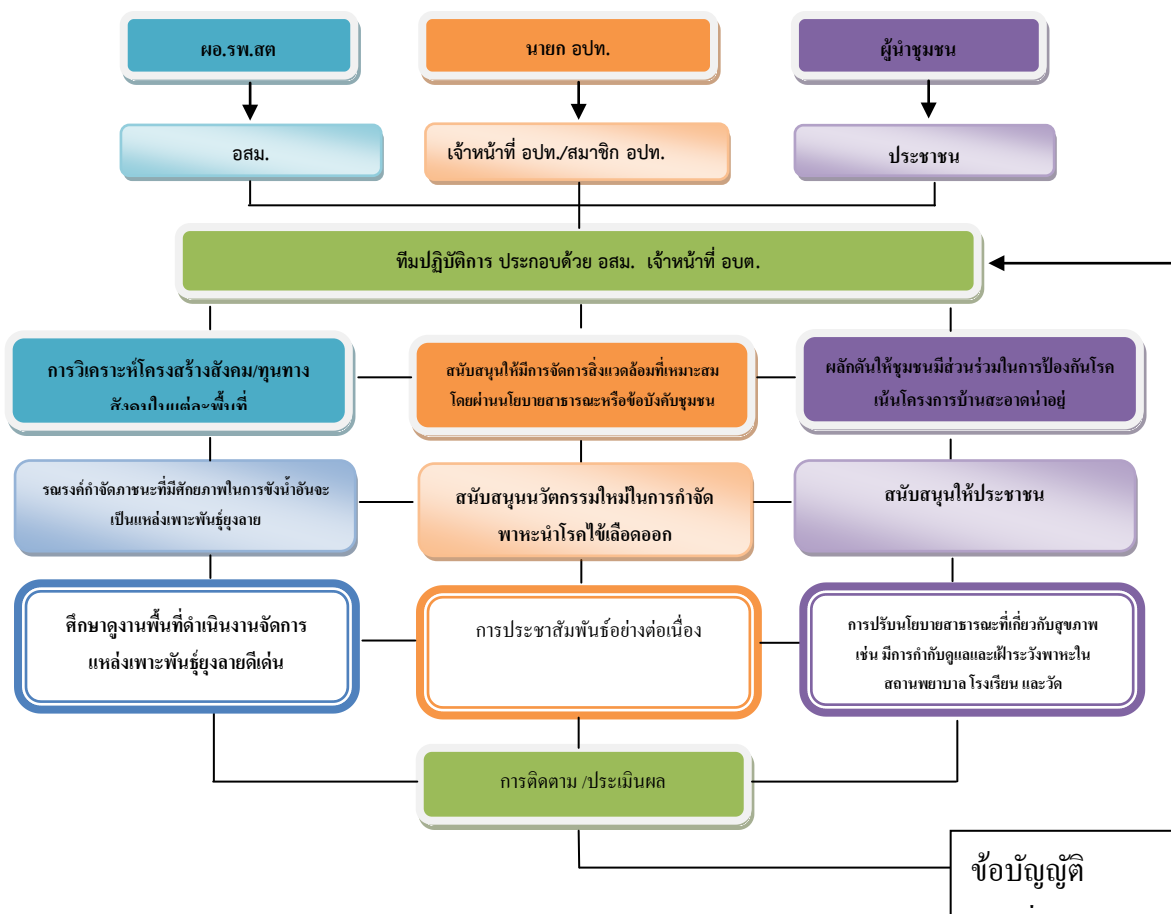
ผอ.รพ.สต

นายก อปท.

ผู้นำชุมชน

อสม.

เจ้าหน้าที่ อปท./สมาชิก อปท.

ประชาชน

ทีมปฏิบัติการ ประกอบด้วย อสม. เจ้าหน้าที่ อบต.

การวิเคราะห์โครงสร้างสังคม/ทุนทางสังคมในแต่ละพื้นที่

สนับสนุนให้มีการจัดการสิ่งแวดล้อมที่เหมาะสม โดยผ่านนโยบายสาธารณะหรือข้อบังคับชุมชน

ผลักดันให้ชุมชนมีส่วนร่วมในการป้องกันโรค เน้นโครงการบ้านสะอาดน่าอยู่

รณรงค์กำจัดภาชนะที่มีศักยภาพในการขังน้ำอันจะเป็นแหล่งเพาะพันธุ์ยุงลาย

สนับสนุนวัตกรรมใหม่ในการกำจัดพาหะนำโรคไข้เลือดออก

สนับสนุนให้ประชาชน

ศึกษาดูงานพื้นที่ดำเนินงานจัดการแหล่งเพาะพันธุ์ยุงลายดีเด่น

การประชาสัมพันธ์อย่างต่อเนื่อง

การปรับนโยบายสาธารณะที่เกี่ยวกับสุขภาพ เช่น มีการกำกับดูแลและเฝ้าระวังพาหะในสถานพยาบาล โรงเรียน และวัด

การติดตาม /ประเมินผล

ข้อบัญญัติ